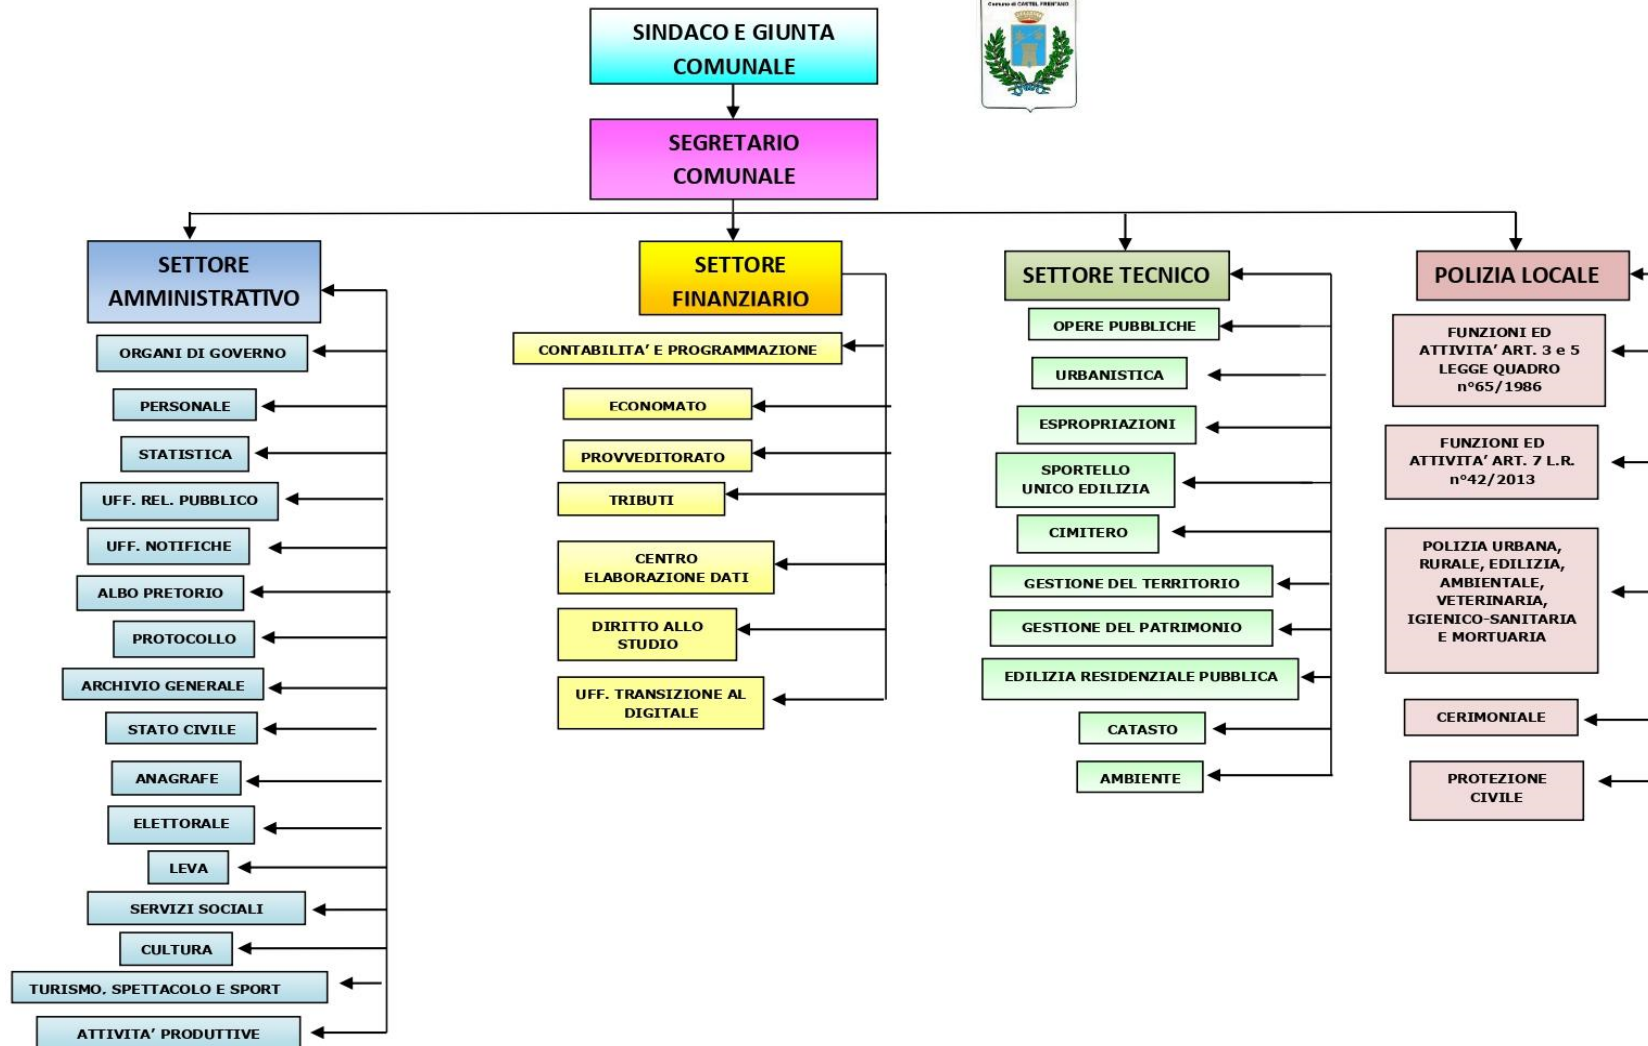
SINDACO E GIUNTA COMUNALE

Comune di CASTEL FRENTANO

SEGRETARIO COMUNALE

SETTORE AMMINISTRATIVO

ORGANI DI GOVERNO

PERSONALE

STATISTICA

UFF. REL. PUBBLICO

UFF. NOTIFICHE

ALBO PRETORIO

PROTOCOLLO

ARCHIVIO GENERALE

STATO CIVILE

ANAGRAFE

ELETTORALE

LEVA

SERVIZI SOCIALI

CULTURA

TURISMO, SPETTACOLO E SPORT

ATTIVITA' PRODUTTIVE

SETTORE FINANZIARIO

CONTABILITA' E PROGRAMMAZIONE

ECONOMATO

PROVVEDITORATO

TRIBUTI

CENTRO ELABORAZIONE DATI

DIRITTO ALLO STUDIO

UFF. TRANSIZIONE AL DIGITALE

SETTORE TECNICO

OPERE PUBBLICHE

URBANISTICA

ESPROPRIAZIONI

SPORTELLO UNICO EDILIZIA

CIMITERO

GESTIONE DEL TERRITORIO

GESTIONE DEL PATRIMONIO

EDILIZIA RESIDENZIALE PUBBLICA

CATASTO

AMBIENTE

POLIZIA LOCALE

FUNZIONI ED ATTIVITA' ART. 3 e 5 LEGGE QUADRO n°65/1986

FUNZIONI ED ATTIVITA' ART. 7 L.R. n°42/2013

POLIZIA URBANA, RURALE, EDILIZIA, AMBIENTALE, VETERINARIA, IGIENICO-SANITARIA E MORTUARIA

CERIMONIALE

PROTEZIONE CIVILE